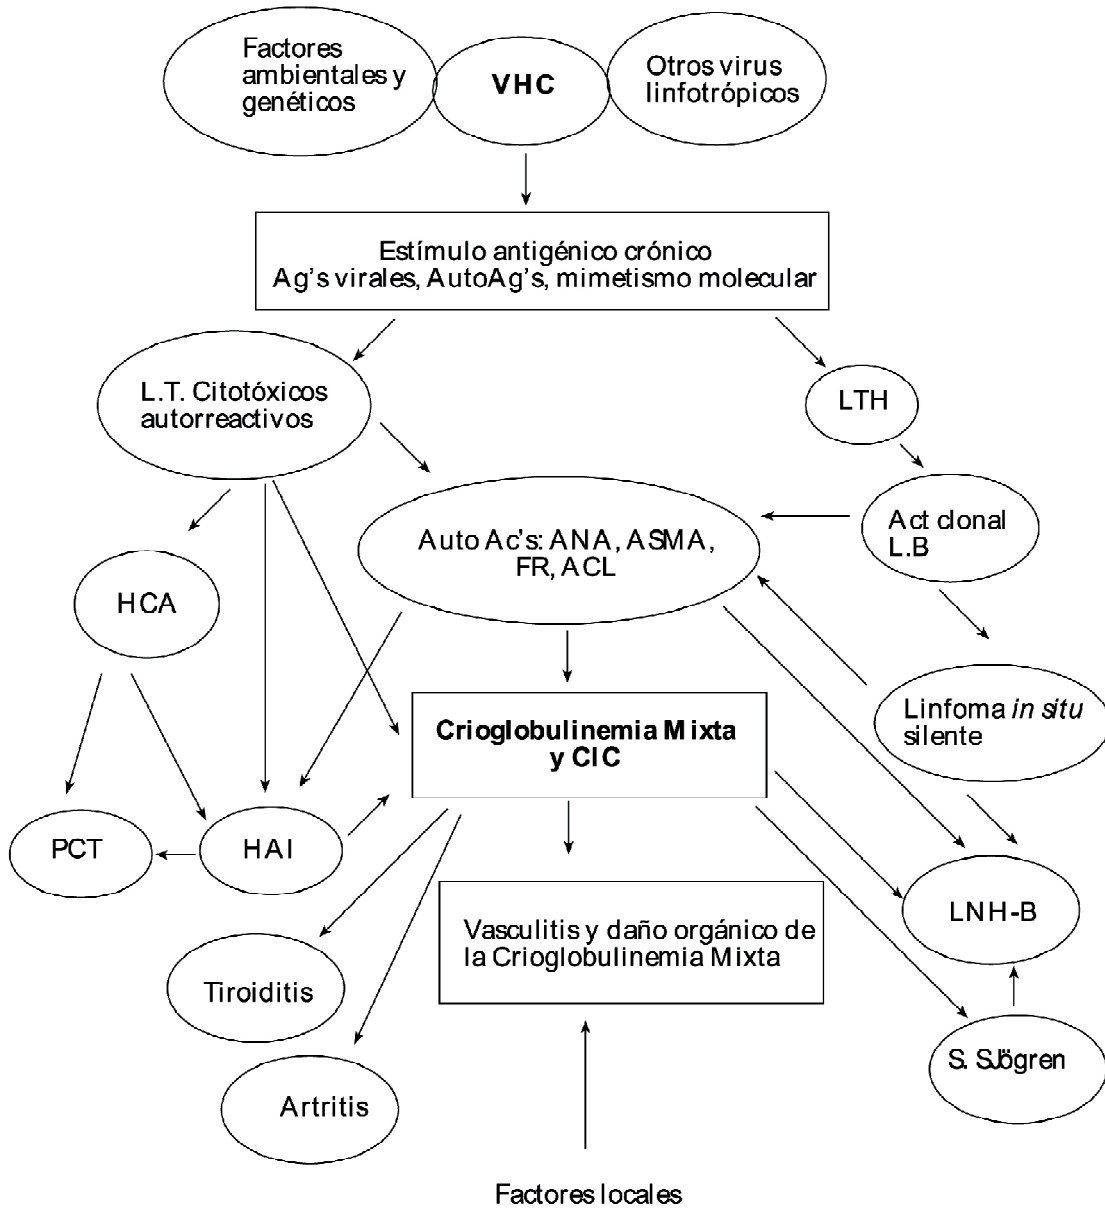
Factores ambientales y genéticos

VHC

Otros virus linfotrópicos

Estímulo antigénico crónico
Ag's virales, AutoAg's, mimetismo molecular

L.T. Citotóxicos autorreactivos

LTH

Act clonal L.B

Auto Ac's: ANA, ASMA, FR, ACL

HCA

Linfoma *in situ* silente

Crioglobulinemia Mixta y CIC

PCT

HAI

LNH-B

Vasculitis y daño orgánico de la Crioglobulinemia Mixta

Tiroiditis

S. Sjögren

Artritis

Factores locales